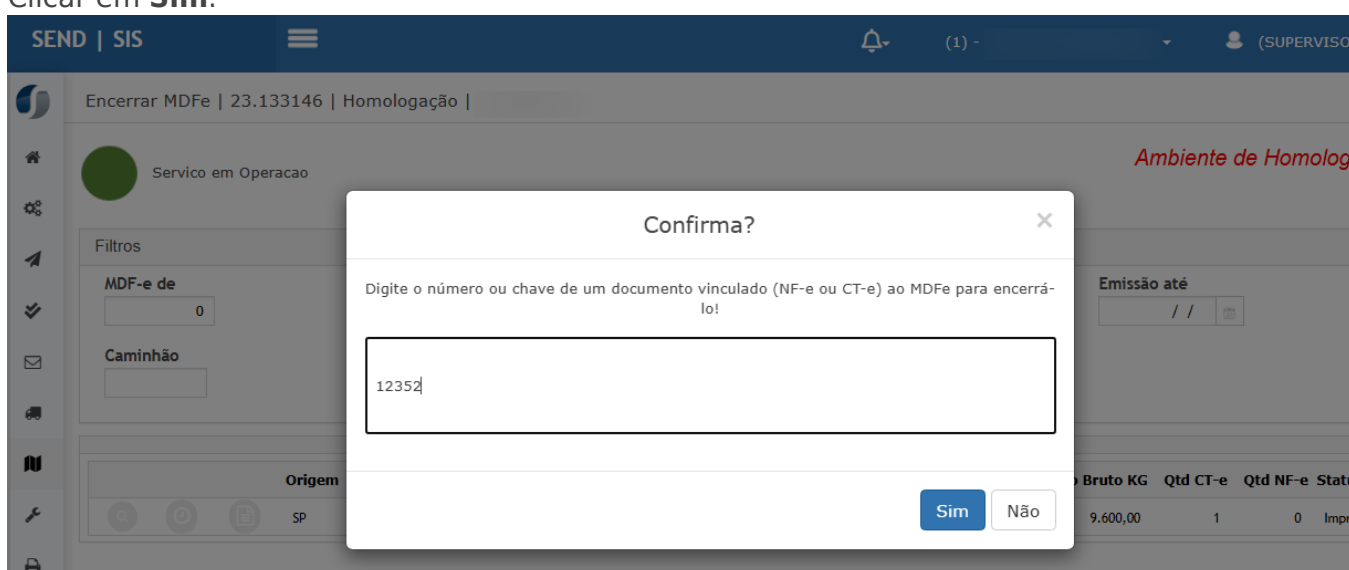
Clicar em **Sim**.

SEND | SIS

(1) -

(SUPERVISO

Encerrar MDFe | 23.133146 | Homologação |

Servico em Operacao

Ambiente de Homolog

Filtros

MDF-e de

0

Caminhão

Emissão até

/ /

Origem

SP

Bruto KG

Qtd CT-e

Qtd NF-e

Statu

9.600,00

1

0

Impr

Confirma?

×

Digite o número ou chave de um documento vinculado (NF-e ou CT-e) ao MDFe para encerrá-lo!

12352

Sim

Não